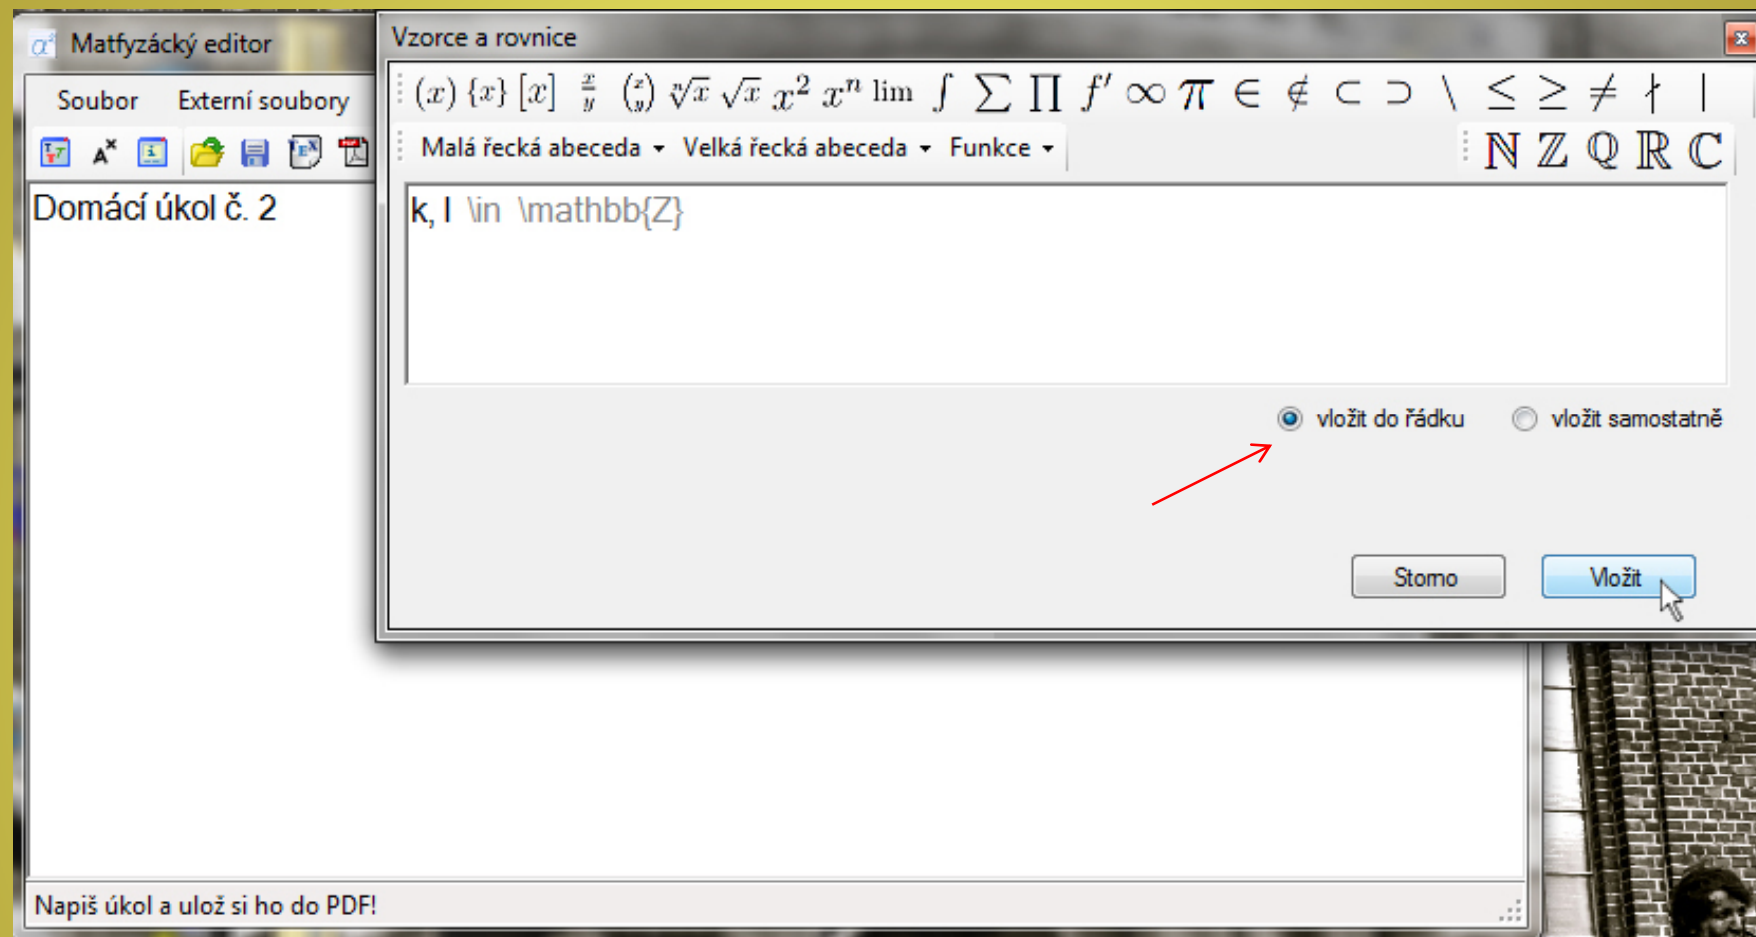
Matfyzácký editor

Soubor Externí soubory

Domácí úkol č. 2

Napiš úkol a ulož si ho do PDF!

Vzorce a rovnice

$(x)$ $\{x\}$ $[x]$ $\frac{x}{y}$ $\binom{x}{y}$ $\sqrt[n]{x}$ $\sqrt{x}$ $x^2$ $x^n$ $\lim$ $\int$ $\sum$ $\prod$ $f'$ $\infty$ $\pi$ $\in$ $\notin$ $\subset$ $\supset$ $\setminus$ $\leq$ $\geq$ $\neq$ $\nmid$ $|$

Malá řecká abeceda Velká řecká abeceda Funkce

$\mathbb{N}$ $\mathbb{Z}$ $\mathbb{Q}$ $\mathbb{R}$ $\mathbb{C}$

k, l \in \mathbb{Z}

vložit do řádku vložit samostatně

Storno Vložit